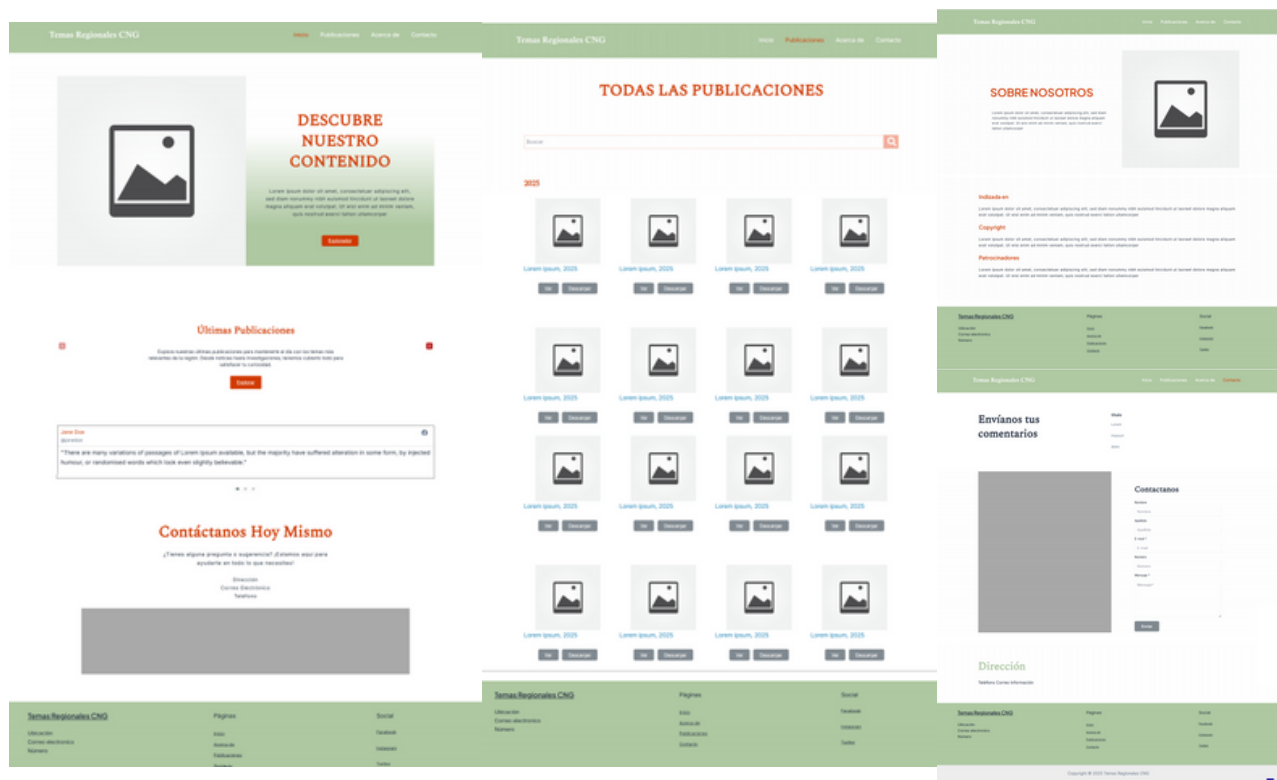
Temas Regionales CNG
Inicio Publicaciones Acerca de Contacto

DESCUBRE NUESTRO CONTENIDO

Lorem ipsum dolor sit amet, consectetur adipiscing elit, sed diam nonummy nibh euismod tincidunt ut laoreet dolore magna aliquam erat volutpat. Ut wisi enim ad minim veniam, quis nostrud exerci tation ullamcorper

Explorar

Últimas Publicaciones

Explora nuestras últimas publicaciones para mantenerte al día con los temas más relevantes de la región. Desde noticias hasta investigaciones, tenemos cubierto todo para satisfacer tu curiosidad.

Explorar

Jane Doe
@janedoe
"There are many variations of passages of Lorem Ipsum available, but the majority have suffered alteration in some form, by injected humour, or randomised words which look even slightly believable."

Contáctanos Hoy Mismo

¿Tienes alguna pregunta o sugerencia? ¡Estamos aquí para ayudarte en todo lo que necesites!

Dirección
Correo Electrónico
Teléfono

Temas Regionales CNG
Ubicación
Correo electronico
Numero

Páginas
Inicio
Acerca de
Publicaciones
Contacto

Social
Facebook
Instagram
Twitter

Temas Regionales CNG
Inicio Publicaciones Acerca de Contacto

TODAS LAS PUBLICACIONES

Buscar

2025

Lorem ipsum, 2025
Ver Descargar
Lorem ipsum, 2025
Ver Descargar
Lorem ipsum, 2025
Ver Descargar
Lorem ipsum, 2025
Ver Descargar

Lorem ipsum, 2025
Ver Descargar
Lorem ipsum, 2025
Ver Descargar
Lorem ipsum, 2025
Ver Descargar
Lorem ipsum, 2025
Ver Descargar

Lorem ipsum, 2025
Ver Descargar
Lorem ipsum, 2025
Ver Descargar
Lorem ipsum, 2025
Ver Descargar
Lorem ipsum, 2025
Ver Descargar

Lorem ipsum, 2025
Ver Descargar
Lorem ipsum, 2025
Ver Descargar
Lorem ipsum, 2025
Ver Descargar
Lorem ipsum, 2025
Ver Descargar

Temas Regionales CNG
Ubicación
Correo electronico
Numero

Páginas
Inicio
Acerca de
Publicaciones
Contacto

Social
Facebook
Instagram
Twitter

Temas Regionales CNG
Inicio Publicaciones Acerca de Contacto

SOBRE NOSOTROS

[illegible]

Indizada en
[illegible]

Copyright
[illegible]

Patrocinadores
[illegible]

Temas Regionales CNG
Ubicación
Correo electronico
Numero

Páginas
Inicio
Acerca de
Publicaciones
Contacto

Social
Facebook
Instagram
Twitter

Temas Regionales CNG
Inicio Publicaciones Acerca de Contacto

Envíanos tus comentarios

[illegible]

Contactanos
Nombre
Apellido
E-mail
Teléfono
Mensaje
Enviar

Dirección
Teléfono Correo Información

Temas Regionales CNG
Ubicación
Correo electronico
Numero

Páginas
Inicio
Acerca de
Publicaciones
Contacto

Social
Facebook
Instagram
Twitter

Copyright © 2025 Temas Regionales CNG